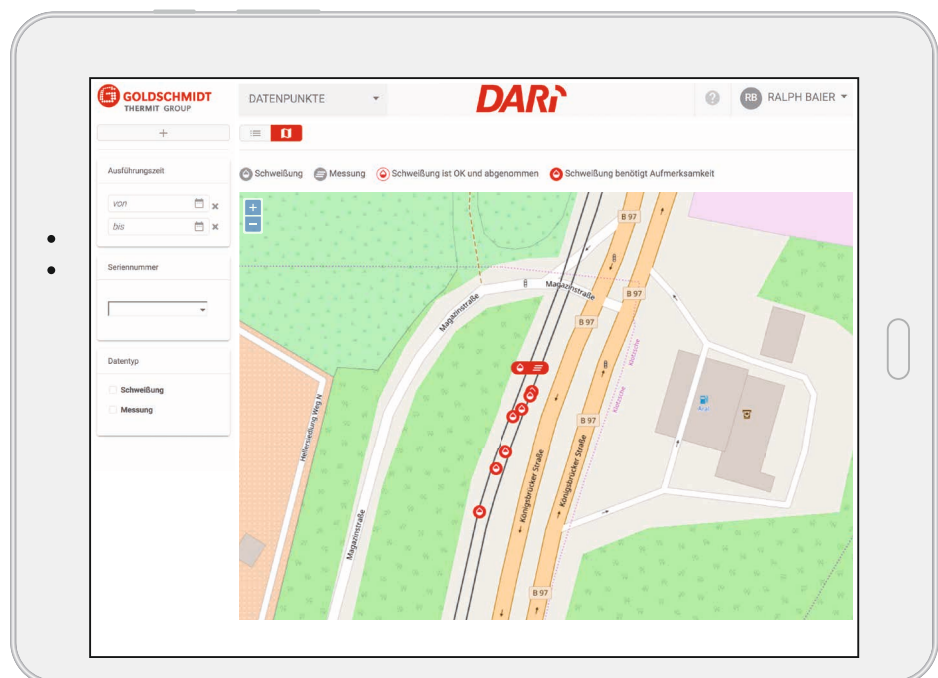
GOLDSCHMIDT
THERMIT GROUP

DATENPUNKTE

DARi

RB RALPH BAIER

+

Ausführungszeit

von

bis

Seriennummer

Datentyp

Schweißung

Messung

Schweißung Messung Schweißung ist OK und abgenommen Schweißung benötigt Aufmerksamkeit

+
−

B 97

Magazinstraße

Magazinstraße

B 97

B 97

Königsbrücker Straße

Königsbrücker Straße

Heller­siedlung Weg N

Magazinstraße

Aral

B 97